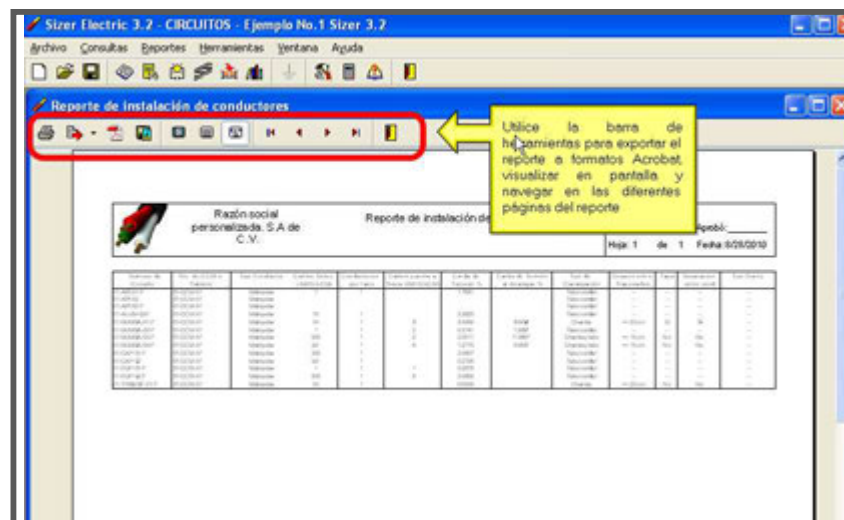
Sizer Electric 3.2 - CIRCUITOS - Ejemplo No.1 Sizer 3.2

Archivo Consultas Reportes Herramientas Ventana Ayuda

Reporte de instalación de conductores

Utilice la barra de herramientas para exportar el reporte a formatos Acrobat, visualizar en pantalla y navegar en las diferentes páginas del reporte

Razón social personalizada, S.A de C.V.

Reporte de instalación de

Aprobó:______

Hoja: 1 de 1 Fecha: 6/28/2010

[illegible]